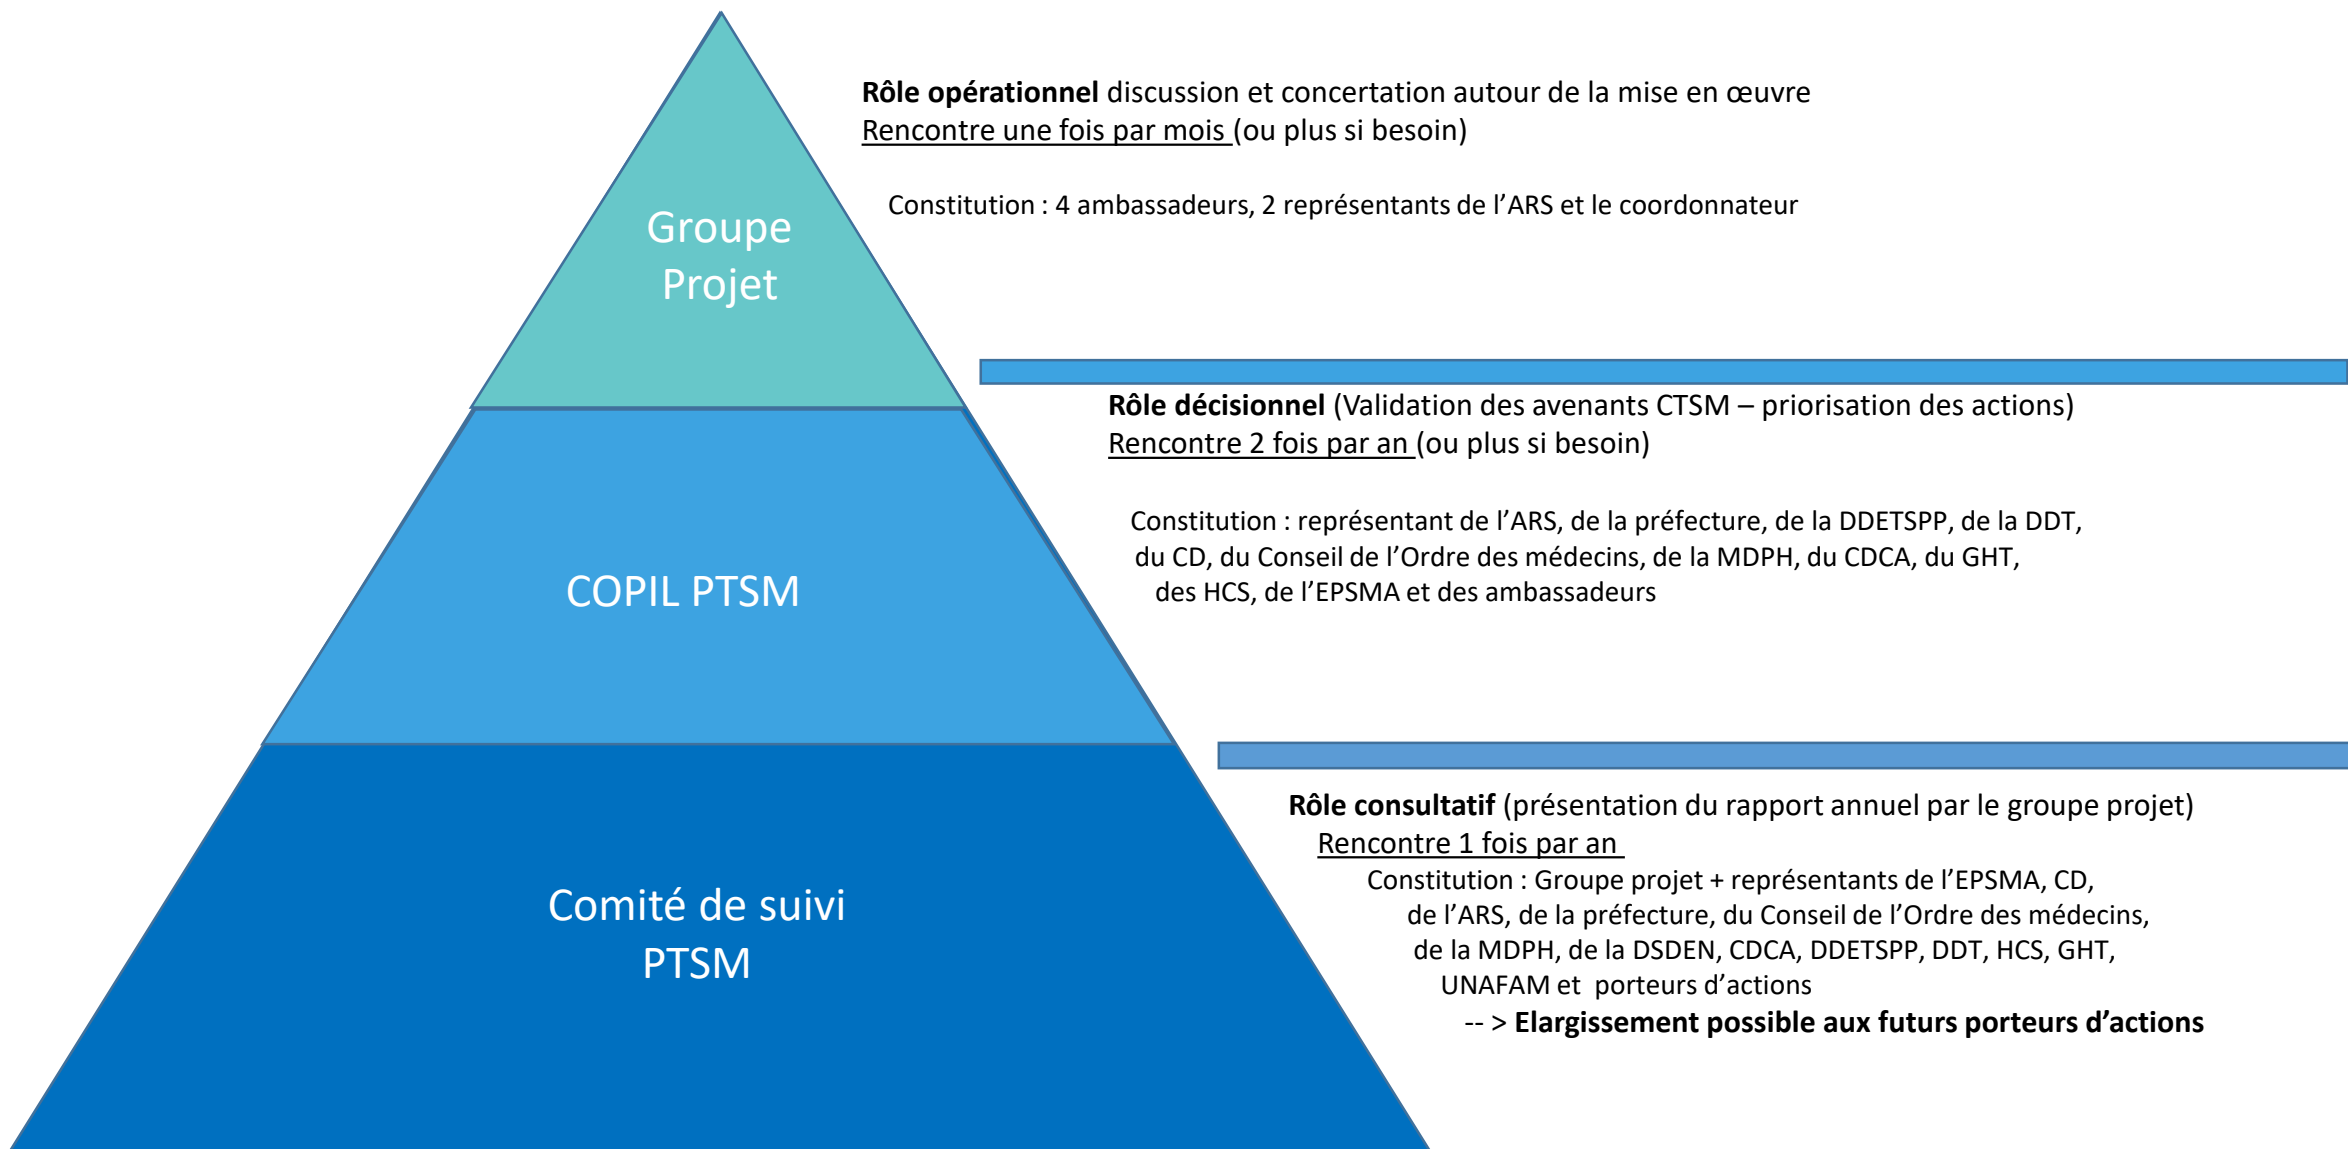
Groupe Projet

Rôle opérationnel discussion et concertation autour de la mise en œuvre
Rencontre une fois par mois (ou plus si besoin)

Constitution : 4 ambassadeurs, 2 représentants de l'ARS et le coordonnateur

COPIL PTSM

Rôle décisionnel (Validation des avenants CTSM – priorisation des actions)
Rencontre 2 fois par an (ou plus si besoin)

Constitution : représentant de l'ARS, de la préfecture, de la DDETSPP, de la DDT, du CD, du Conseil de l'Ordre des médecins, de la MDPH, du CDCA, du GHT, des HCS, de l'EPSMA et des ambassadeurs

Comité de suivi PTSM

Rôle consultatif (présentation du rapport annuel par le groupe projet)
Rencontre 1 fois par an
Constitution : Groupe projet + représentants de l'EPSMA, CD, de l'ARS, de la préfecture, du Conseil de l'Ordre des médecins, de la MDPH, de la DSDEN, CDCA, DDETSPP, DDT, HCS, GHT, UNAFAM et porteurs d'actions
-- > Elargissement possible aux futurs porteurs d'actions